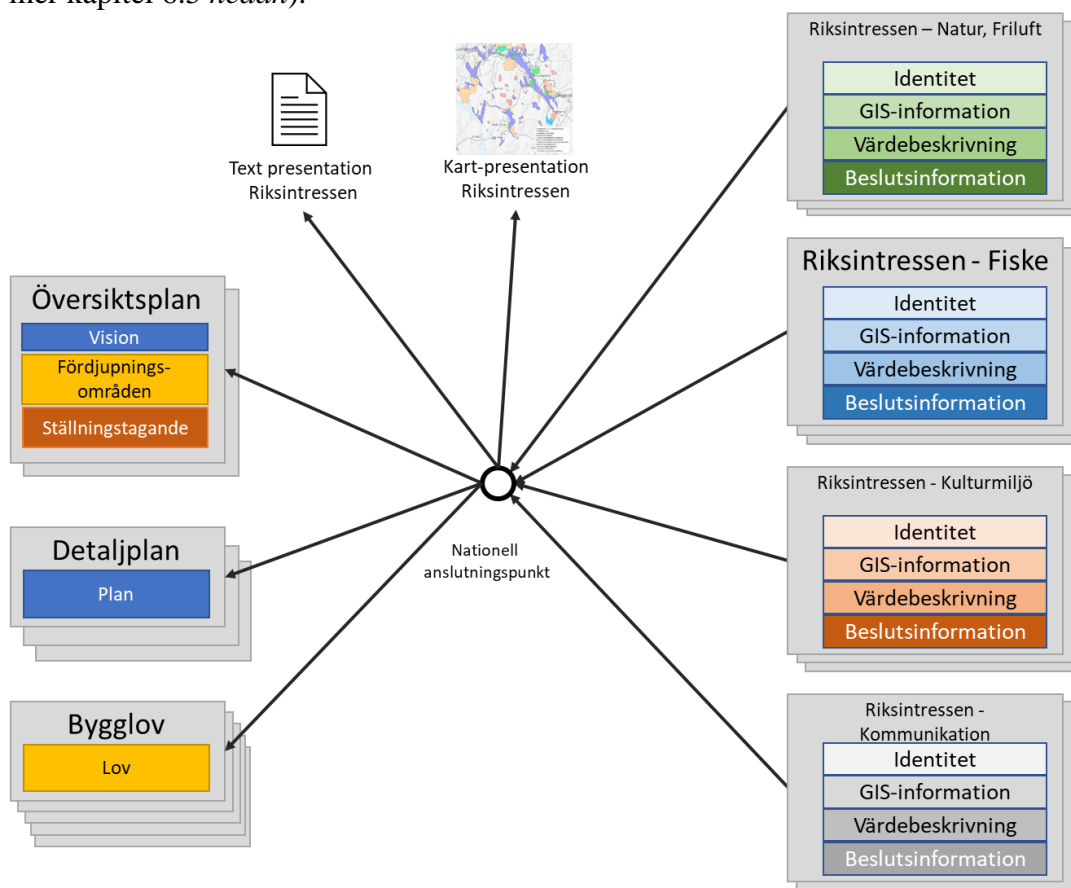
mer kapitel 6.3 nedan).

Text presentation Riksintressen

Kart-presentation Riksintressen

Riksintressen – Natur, Friluft
Identitet
GIS-information
Värdebeskrivning
Beslutsinformation

Riksintressen - Fiske
Identitet
GIS-information
Värdebeskrivning
Beslutsinformation

Översiktsplan
Vision
Fördjupningsområden
Ställningstagande

Riksintressen - Kulturmiljö
Identitet
GIS-information
Värdebeskrivning
Beslutsinformation

Detaljplan
Plan

Nationell anslutningspunkt

Bygglov
Lov

Riksintressen - Kommunikation
Identitet
GIS-information
Värdebeskrivning
Beslutsinformation